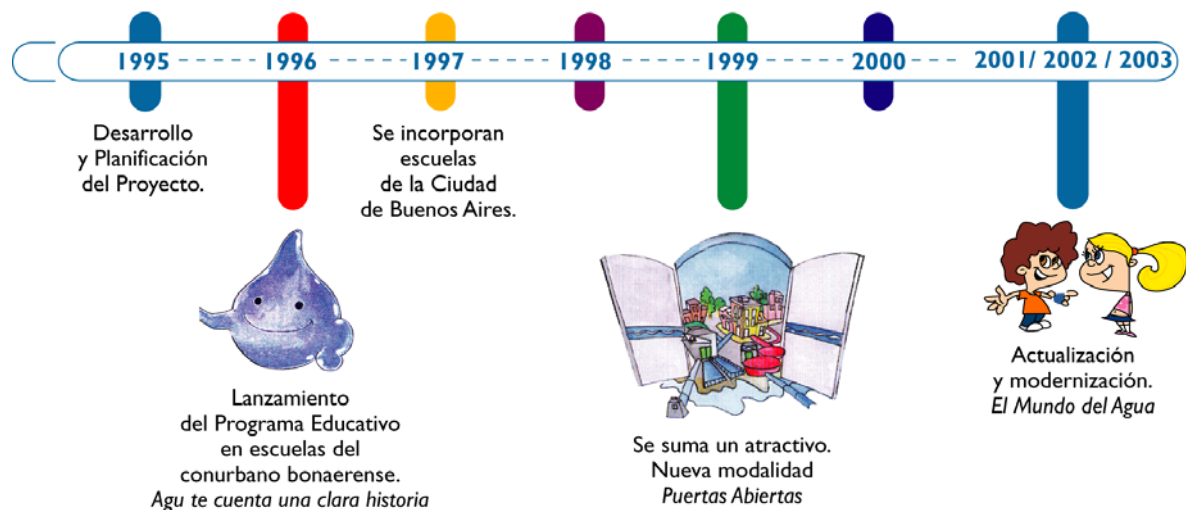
1995 1996 1997 1998 1999 2000 2001/ 2002 / 2003

Desarrollo y Planificación del Proyecto.

Se incorporan escuelas de la Ciudad de Buenos Aires.

Lanzamiento del Programa Educativo en escuelas del conurbano bonaerense. *Agu te cuenta una clara historia*

Se suma un atractivo. Nueva modalidad *Puertas Abiertas*

Actualización y modernización. *El Mundo del Agua*